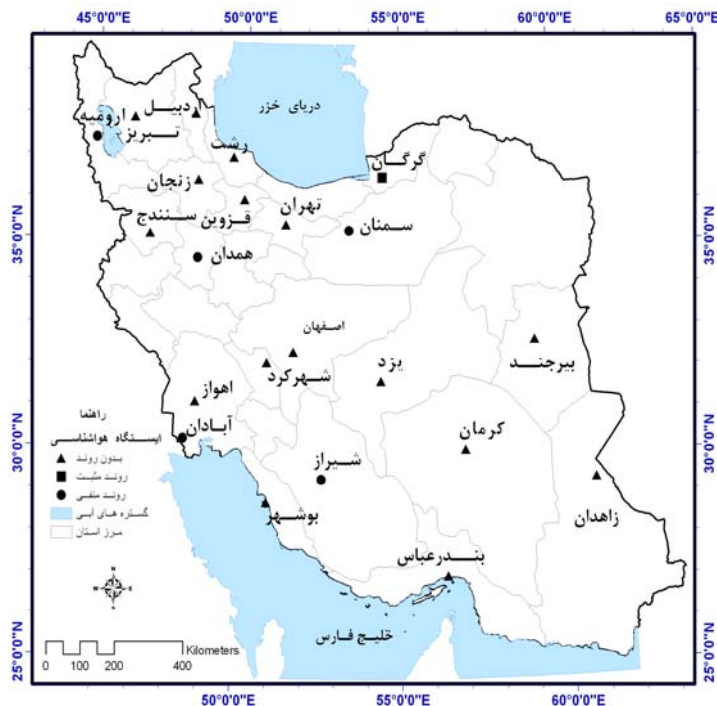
45°0'0"E 50°0'0"E 55°0'0"E 60°0'0"E 65°0'0"E

دریای خزر

اردبیل
ارومیه
تبریز
رشت
گرگان
زنجان
تهران
قزوین
سنندج
سمنان
همدان
اصفهان
بیرجند
یزد
شهرکرد
اهواز
آبادان
کرمان
شیراز
زاهدان
بوشهر
بندرعباس
خلیج فارس

راهنما
ایستگاه هواشناسی
بدون روند
روند مثبت
روند منفی
گستره های آبی
مرز استان

Kilometers
0 100 200 400

35°0'0"N
30°0'0"N
25°0'0"N

50°0'0"E 55°0'0"E 60°0'0"E